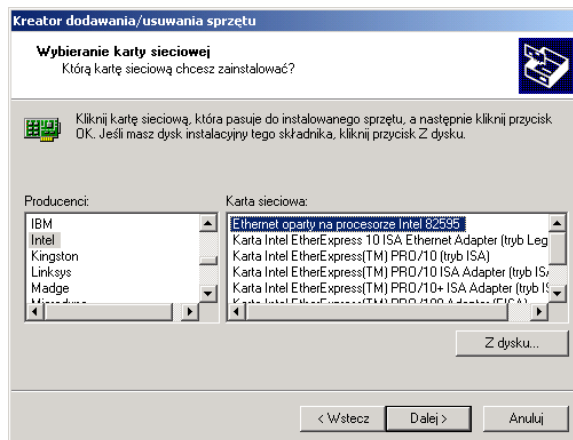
Kreator dodawania/usuwania sprzętu

Wybieranie karty sieciowej
Którą kartę sieciową chcesz zainstalować?

Kliknij kartę sieciową, która pasuje do instalowanego sprzętu, a następnie kliknij przycisk OK. Jeśli masz dysk instalacyjny tego składnika, kliknij przycisk Z dysku.

Producenci:
IBM
Intel
Kingston
Linksys
Madge
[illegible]

Karta sieciowa:
Ethernet oparty na procesorze Intel 82595
Karta Intel EtherExpress 10 ISA Ethernet Adapter (tryb Leg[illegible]
Karta Intel EtherExpress(TM) PRO/10 (tryb ISA)
Karta Intel EtherExpress(TM) PRO/10 ISA Adapter (tryb IS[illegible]
Karta Intel EtherExpress(TM) PRO/10+ ISA Adapter (tryb IS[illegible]
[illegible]

Z dysku...

< Wstecz
Dalej >
Anuluj